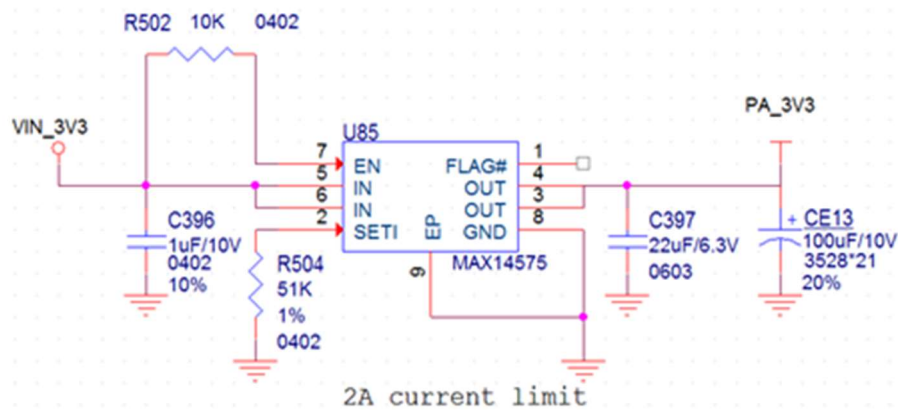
R502 10K 0402

VIN_3V3

U85

7 EN
5 IN
6 IN
2 SETI

EP
9

1 FLAG#
4 OUT
3 OUT
8 GND

MAX14575

C396
1uF/10V
0402
10%

R504
51K
1%
0402

C397
22uF/6.3V
0603

PA_3V3

+ CE13
100uF/10V
3528*21
20%

2A current limit